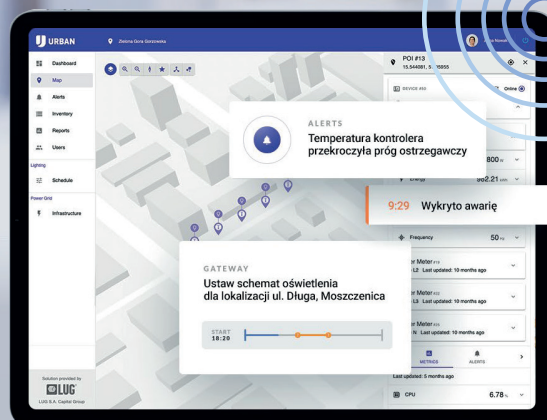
URBAN

Zielona Góra Gorzowska

Dashboard
Map
Alerts
Inventory
Reports
Users
Lighting
Schedule
Power Grid
Infrastructure

Solution provided by
LUG
LUG S.A. Capital Group

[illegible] Nowak

POI #13
15.544881, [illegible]5855

DEVICE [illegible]
Online

ALERTS
Temperatura kontrolera przekroczyła próg ostrzegawczy

800 W
Energy 862.21 kWh

9:29 Wykryto awarię

Frequency 50 Hz

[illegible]er Meter #19
L2 Last updated: 10 months ago

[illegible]er Meter #20
L3 Last updated: 10 months ago

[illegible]er Meter #21
N Last updated: 10 months ago

METRICS
ALERTS

Last updated: 5 months ago

CPU 6.78 %

GATEWAY
Ustaw schemat oświetlenia dla lokalizacji ul. Długa, Moszczenica

START
18:20